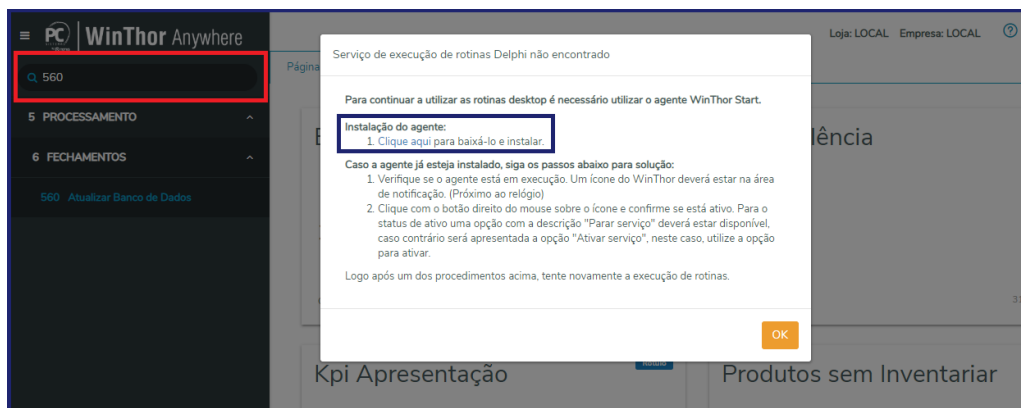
PC WinThor Anywhere

560

5 PROCESSAMENTO

6 FECHAMENTOS

560 Atualizar Banco de Dados

Loja: LOCAL Empresa: LOCAL

Págin

dência

Kpi Apresentação

Produtos sem Inventariar

Serviço de execução de rotinas Delphi não encontrado

Para continuar a utilizar as rotinas desktop é necessário utilizar o agente WinThor Start.

Instalação do agente:
1. Clique aqui para baixá-lo e instalar.

Caso a agente já esteja instalado, siga os passos abaixo para solução:
1. Verifique se o agente está em execução. Um ícone do WinThor deverá estar na área de notificação. (Próximo ao relógio)
2. Clique com o botão direito do mouse sobre o ícone e confirme se está ativo. Para o status de ativo uma opção com a descrição "Parar serviço" deverá estar disponível, caso contrário será apresentada a opção "Ativar serviço", neste caso, utilize a opção para ativar.

Logo após um dos procedimentos acima, tente novamente a execução de rotinas.

OK